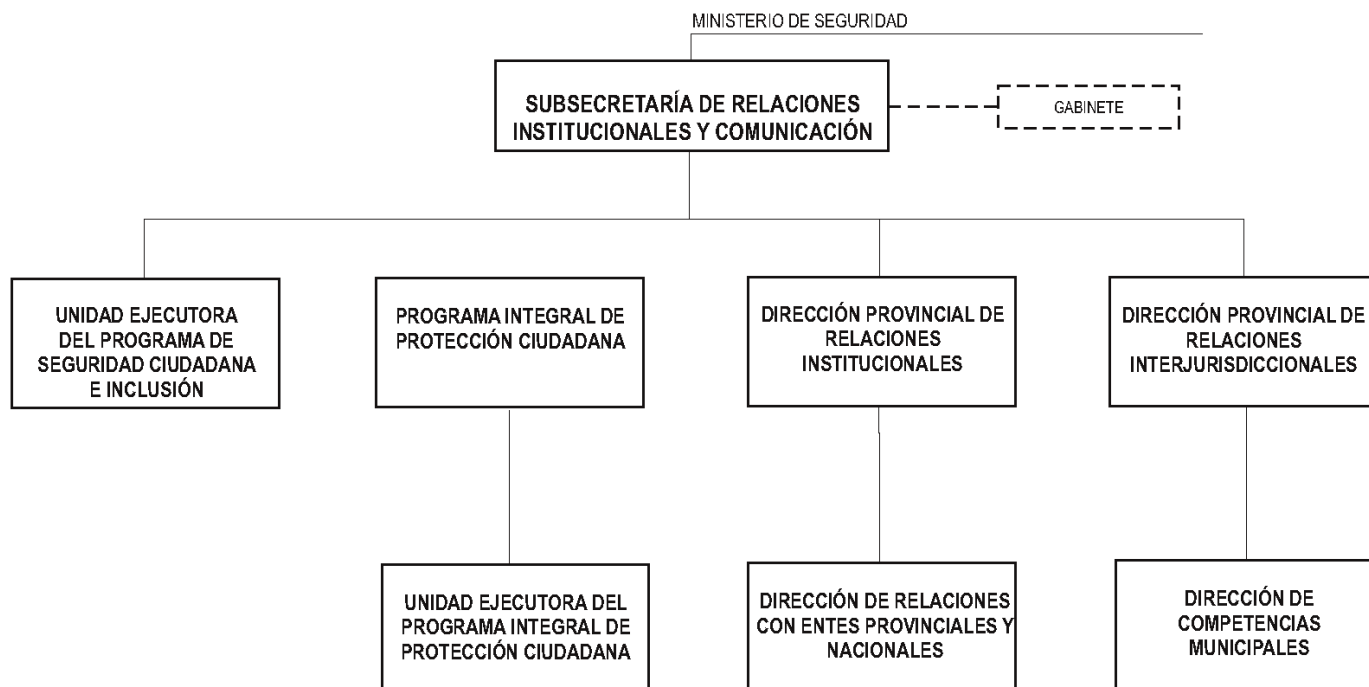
MINISTERIO DE SEGURIDAD

SUBSECRETARÍA DE RELACIONES INSTITUCIONALES Y COMUNICACIÓN

GABINETE

UNIDAD EJECUTORA DEL PROGRAMA DE SEGURIDAD CIUDADANA E INCLUSIÓN

PROGRAMA INTEGRAL DE PROTECCIÓN CIUDADANA

DIRECCIÓN PROVINCIAL DE RELACIONES INSTITUCIONALES

DIRECCIÓN PROVINCIAL DE RELACIONES INTERJURISDICCIONALES

UNIDAD EJECUTORA DEL PROGRAMA INTEGRAL DE PROTECCIÓN CIUDADANA

DIRECCIÓN DE RELACIONES CON ENTES PROVINCIALES Y NACIONALES

DIRECCIÓN DE COMPETENCIAS MUNICIPALES